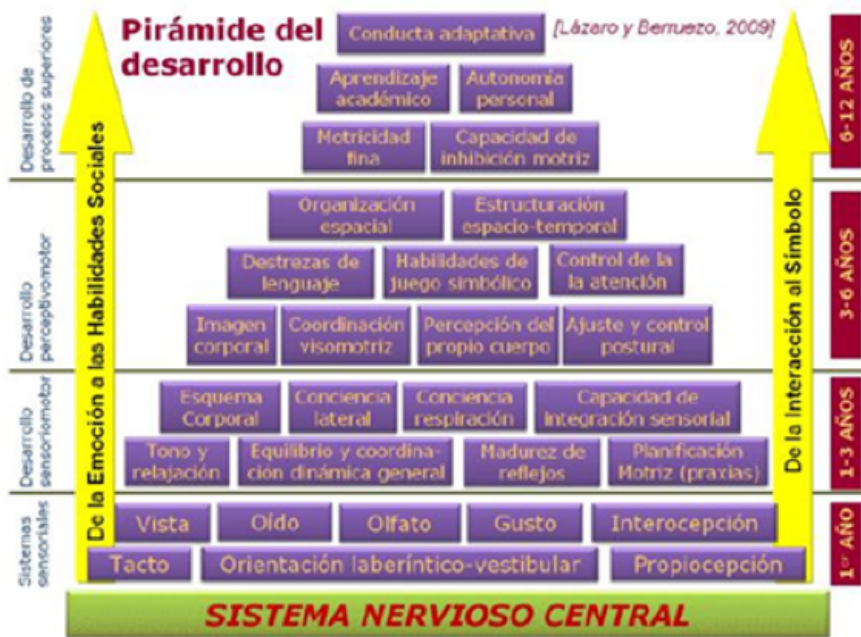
Pirámide del desarrollo

[Lázaro y Berruezo, 2009]

Desarrollo de procesos superiores

Desarrollo perceptivo-motor

Desarrollo sensoriomotor

Sistemas sensoriales

De la Emoción a las Habilidades Sociales

De la Interacción al Símbolo

Conducta adaptativa

Aprendizaje académico

Autonomía personal

Motricidad fina

Capacidad de inhibición motriz

Organización espacial

Estructuración espacio-temporal

Destrezas de lenguaje

Habilidades de juego simbólico

Control de la la atención

Imagen corporal

Coordinación visomotriz

Percepción del propio cuerpo

Ajuste y control postural

Esquema Corporal

Conciencia lateral

Conciencia respiración

Capacidad de integración sensorial

Tono y relajación

Equilibrio y coordinación dinámica general

Madurez de reflejos

Planificación Motriz (praxias)

Vista

Oído

Olfato

Gusto

Interocepción

Tacto

Orientación laberíntico-vestibular

Propiocepción

SISTEMA NERVIOSO CENTRAL

6-12 AÑOS

3-6 AÑOS

1-3 AÑOS

1$^{er}$ AÑO